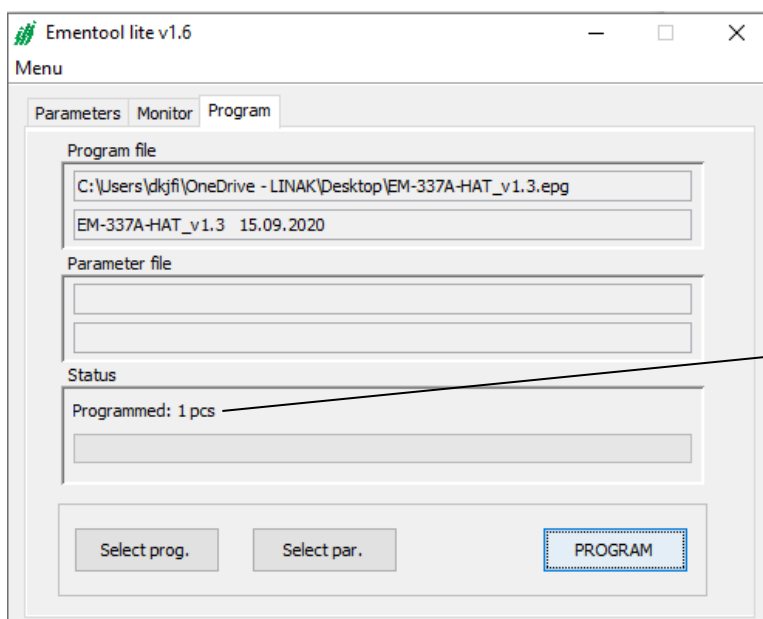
Ementool lite v1.6

Menu

Parameters Monitor Program

Program file

C:\Users\dkjfi\OneDrive - LINAK\Desktop\EM-337A-HAT_v1.3.epg

EM-337A-HAT_v1.3 15.09.2020

Parameter file

Status

Programmed: 1 pcs

Select prog.

Select par.

PROGRAM